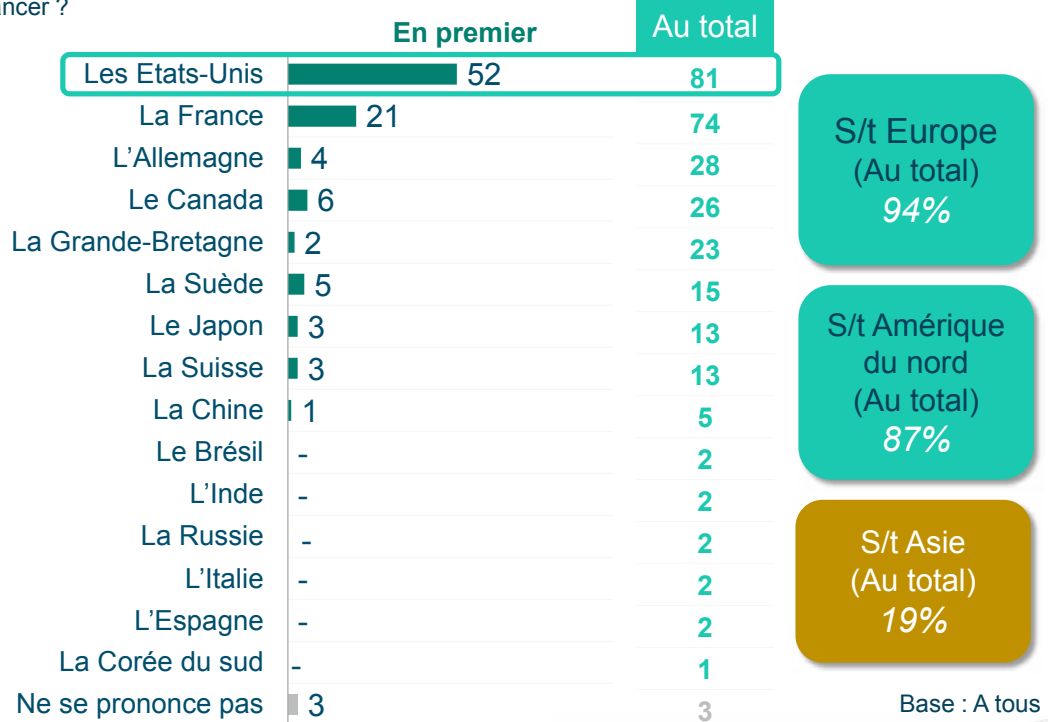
ncer ?

| | En premier | Au total |
|---|---|---|
| Les Etats-Unis | 52 | 81 |
| La France | 21 | 74 |
| L'Allemagne | 4 | 28 |
| Le Canada | 6 | 26 |
| La Grande-Bretagne | 2 | 23 |
| La Suède | 5 | 15 |
| Le Japon | 3 | 13 |
| La Suisse | 3 | 13 |
| La Chine | 1 | 5 |
| Le Brésil | - | 2 |
| L'Inde | - | 2 |
| La Russie | - | 2 |
| L'Italie | - | 2 |
| L'Espagne | - | 2 |
| La Corée du sud | - | 1 |
| Ne se prononce pas | 3 | 3 |

S/t Europe (Au total) 94%

S/t Amérique du nord (Au total) 87%

S/t Asie (Au total) 19%

Base : A tous